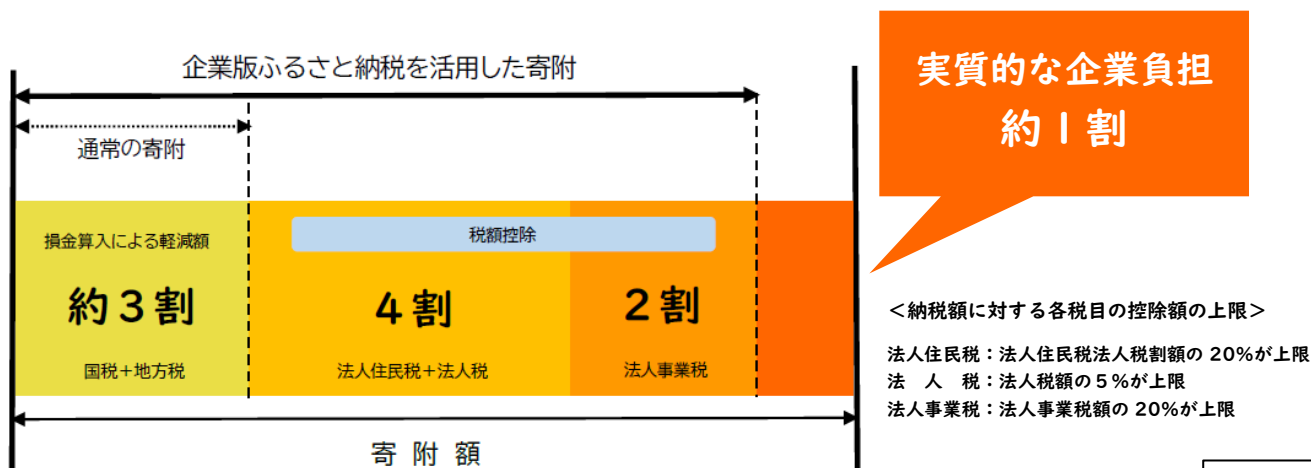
企業版ふるさと納税を活用した寄附

通常の寄附

損金算入による軽減額

約３割

国税＋地方税

税額控除

４割

法人住民税＋法人税

２割

法人事業税

寄　附　額

実質的な企業負担
約１割

＜納税額に対する各税目の控除額の上限＞

法人住民税：法人住民税法人税割額の 20%が上限
法　人　税：法人税額の５%が上限
法人事業税：法人事業税額の 20%が上限